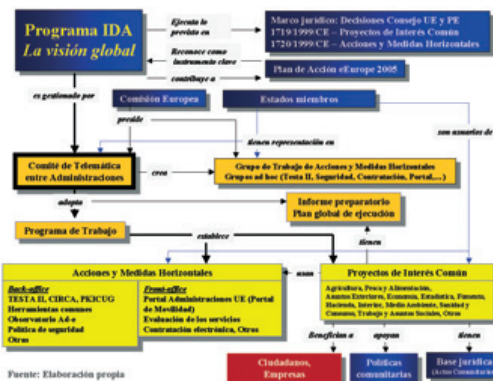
Programa IDA
La visión global

Ejecuta lo previsto en

Marco jurídico: Decisiones Consejo UE y PE
1719/1999/CE – Proyectos de Interés Común
1720/1999/CE – Acciones y Medidas Horizontales

Reconoce como instrumento clave

contribuye a

Plan de Acción eEurope 2005

es gestionado por

Comisión Europea

Estados miembros

preside

tienen representación en

son usuarios de

Comité de Telemática entre Administraciones

crea

Grupo de Trabajo de Acciones y Medidas Horizontales
Grupos ad hoc (Testa II, Seguridad, Contratación, Portal,...)

adopta

Informe preparatorio
Plan global de ejecución

Programa de Trabajo

establece

tienen

Acciones y Medidas Horizontales

Back-office
TESTA II, CIRCA, PKICUG
Herramientas comunes
Observatorio Ad-e
Política de seguridad
Otras

Front-office
Portal Administraciones UE (Portal de Movilidad)
Evaluación de los servicios
Contratación electrónica, Otras

usan

Proyectos de Interés Común

Agricultura, Pesca y Alimentación, Asuntos Exteriores, Economía, Estadística, Fomento, Hacienda, Interior, Medio Ambiente, Sanidad y Consumo, Trabajo y Asuntos Sociales, Otros

Benefician a

apoyan

tienen

Ciudadanos, Empresas

Políticas comunitarias

Base jurídica (Actos Comunitarios)

Fuente: Elaboración propia